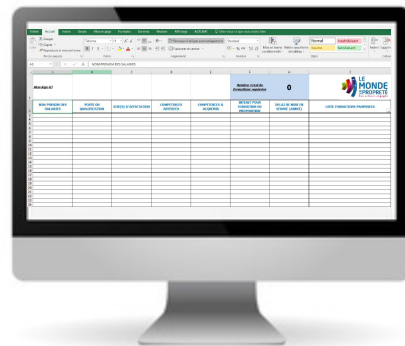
Fichier Accueil Insertion Mise en page Formules Données Révision Affichage

Couper
Copier
Reproduire la mise en forme

Tahoma

Renvoyer à la ligne automatiquement
Fusionner et centrer

Standard

Mise en forme conditionnelle
Mettre sous forme de tableau

Normal
Insatisfaisant
Neutre
Satisfaisant

Insérer Supprimer

A1 NOM PRENOM DES SALARIES

Mon logo ici

Nombre total de formations suggérées

0

LE MONDE DE LA PROPRETÉ

| NOM PRENOM DES SALARIES | POSTE OU QUALIFICATION | SITE(S) D'AFFECTATION | COMPETENCES DETENUES | COMPETENCES A ACQUERIR | INTERET POUR FORMATION OU PROMOTION | DELAI DE MISE EN OEUVRE (ANNEE) | LISTE FORMATIONS PROPOSEES |
|---|---|---|---|---|---|---|---|